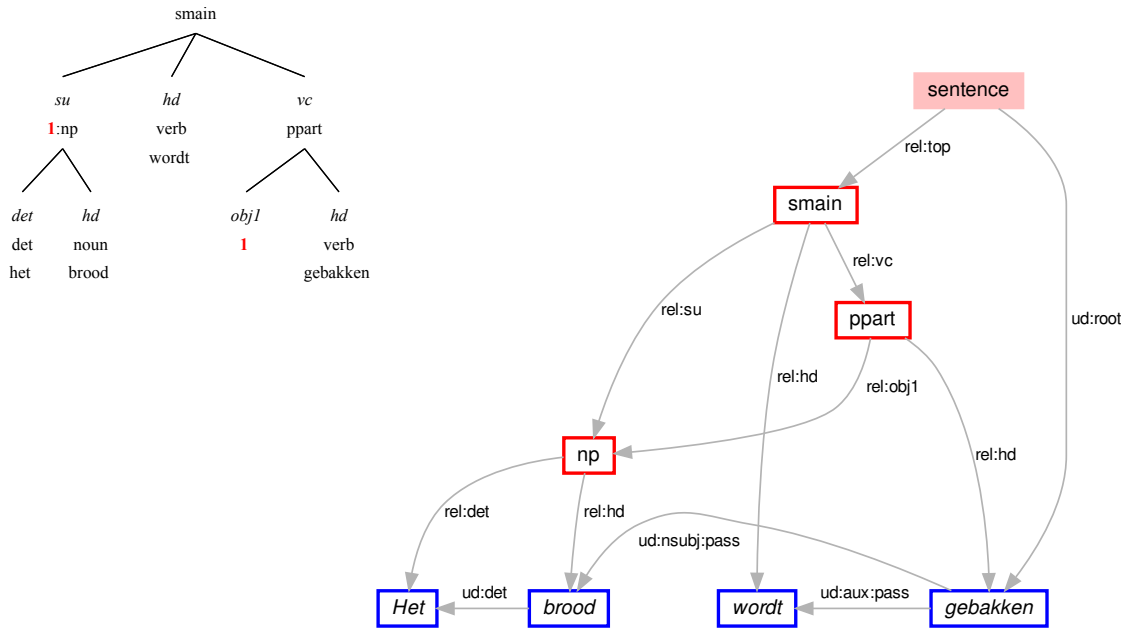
smain

su
1:np

det
det
het

hd
noun
brood

hd
verb
wordt

vc
ppart

obj1
1

hd
verb
gebakken

sentence

rel:top

smain

rel:vc

rel:su

ppart

ud:root

rel:hd

rel:obj1

np

rel:hd

rel:det

rel:hd

ud:nsubj:pass

ud:det

ud:aux:pass

Het

brood

wordt

gebakken